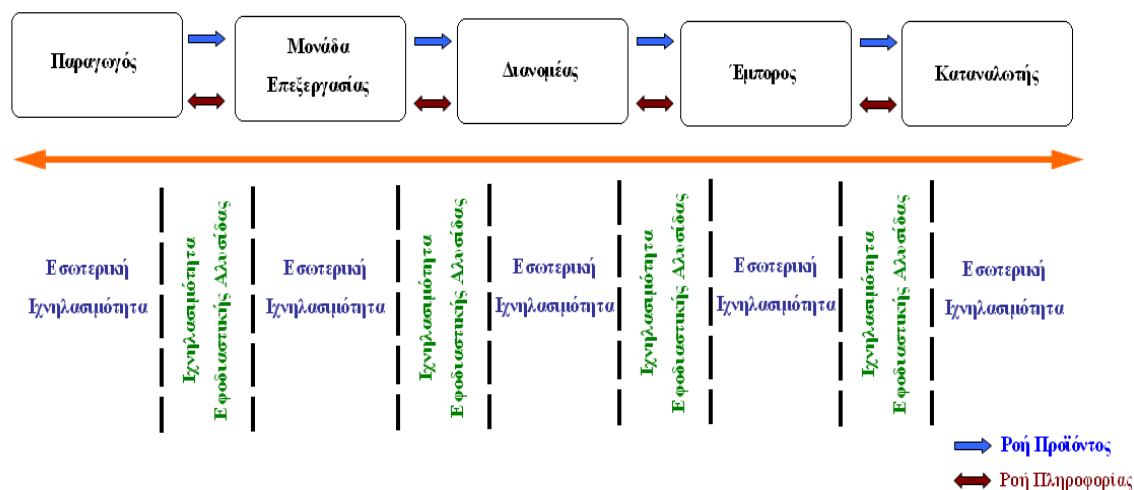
Παραγωγός

Μονάδα Επεξεργασίας

Διανομέας

Έμπορος

Καταναλωτής

Εσωτερική Ιχνηλασιμότητα

Ιχνηλασιμότητα Εφοδιαστικής Αλυσίδας

Εσωτερική Ιχνηλασιμότητα

Ιχνηλασιμότητα Εφοδιαστικής Αλυσίδας

Εσωτερική Ιχνηλασιμότητα

Ιχνηλασιμότητα Εφοδιαστικής Αλυσίδας

Εσωτερική Ιχνηλασιμότητα

Ιχνηλασιμότητα Εφοδιαστικής Αλυσίδας

Εσωτερική Ιχνηλασιμότητα

Ροή Προϊόντος

Ροή Πληροφορίας